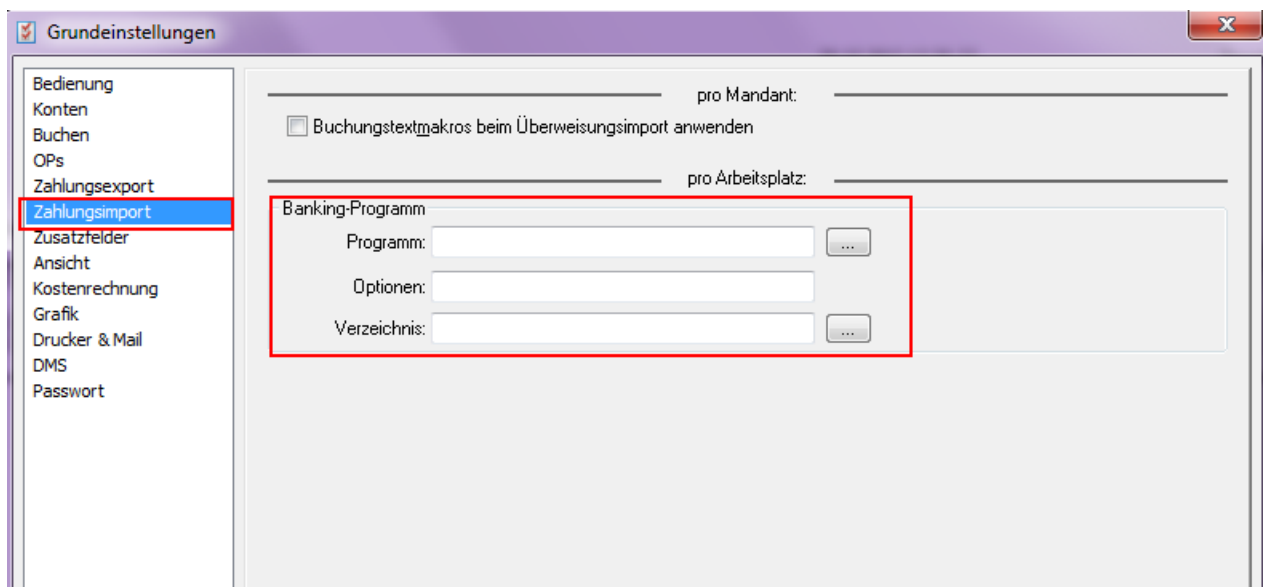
Grundeinstellungen

Bedienung
Konten
Buchen
OPs
Zahlungsexport
Zahlungsimport
Zusatzfelder
Ansicht
Kostenrechnung
Grafik
Drucker & Mail
DMS
Passwort

pro Mandant:

Buchungstextmakros beim Überweisungsimport anwenden

pro Arbeitsplatz:

Banking-Programm

Programm:
...
Optionen:
Verzeichnis:
...